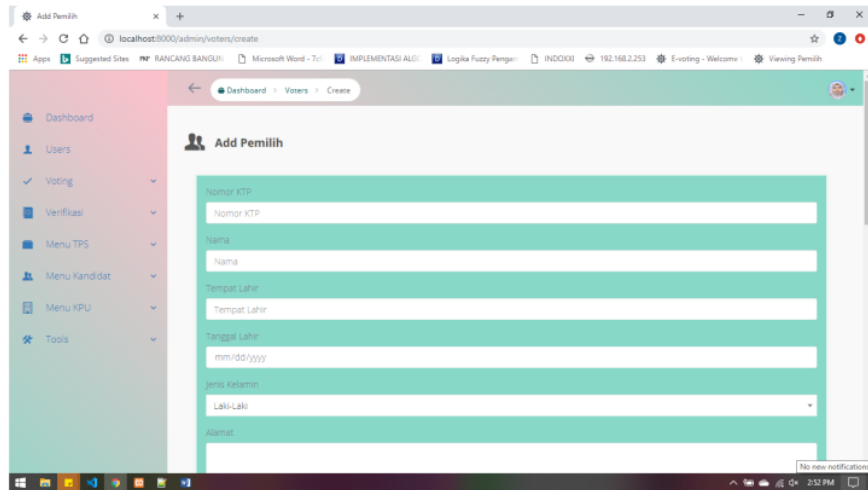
Add Pemilih
localhost:8000/admin/voters/create
Apps Suggested Sites RANCANG BANGUN Microsoft Word - Tel IMPLEMENTASI ALG Logika Fuzzy Pengan INDOXXI 192.168.2.253 E-voting - Welcome Viewing Pemilih

Dashboard
Users
Voting
Verifikasi
Menu TPS
Menu Kandidat
Menu KPU
Tools

Dashboard > Voters > Create

Add Pemilih

Nomor KTP
Nomor KTP
Nama
Nama
Tempat Lahir
Tempat Lahir
Tanggal Lahir
mm/dd/yyyy
Jenis Kelamin
Laki-Laki
Alamat

No new notifications
2:52 PM